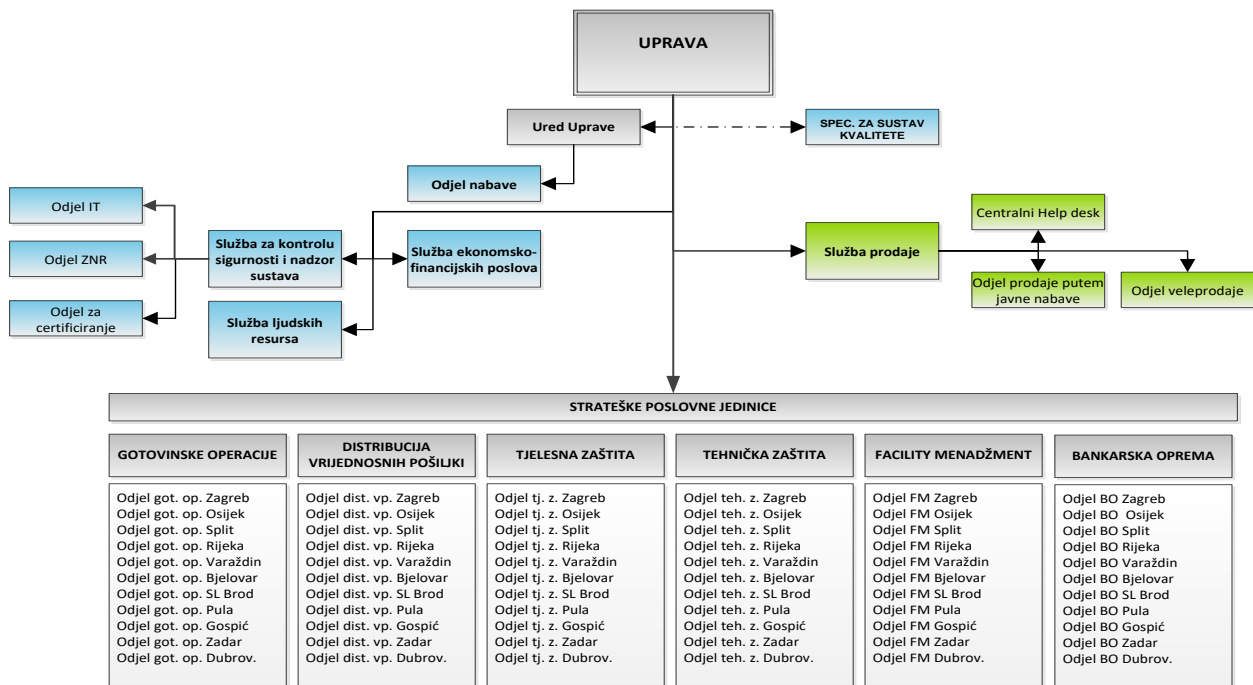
UPRAVA

Ured Uprave

SPEC. ZA SUSTAV KVALITETE

Odjel nabave

Odjel IT

Odjel ZNR

Odjel za certificiranje

Služba za kontrolu sigurnosti i nadzor sustava

Služba ekonomsko-financijskih poslova

Služba ljudskih resursa

Centralni Help desk

Služba prodaje

Odjel prodaje putem javne nabave

Odjel veleprodaje

STRATEŠKE POSLOVNE JEDINICE

GOTOVINSKE OPERACIJE

Odjel got. op. Zagreb
Odjel got. op. Osijek
Odjel got. op. Split
Odjel got. op. Rijeka
Odjel got. op. Varaždin
Odjel got. op. Bjelovar
Odjel got. op. SL Brod
Odjel got. op. Pula
Odjel got. op. Gospić
Odjel got. op. Zadar
Odjel got. op. Dubrov.

DISTRIBUCIJA VRIJEDNOSNIH POŠILJKI

Odjel dist. vp. Zagreb
Odjel dist. vp. Osijek
Odjel dist. vp. Split
Odjel dist. vp. Rijeka
Odjel dist. vp. Varaždin
Odjel dist. vp. Bjelovar
Odjel dist. vp. SL Brod
Odjel dist. vp. Pula
Odjel dist. vp. Gospić
Odjel dist. vp. Zadar
Odjel dist. vp. Dubrov.

TJELESNA ZAŠTITA

Odjel tj. z. Zagreb
Odjel tj. z. Osijek
Odjel tj. z. Split
Odjel tj. z. Rijeka
Odjel tj. z. Varaždin
Odjel tj. z. Bjelovar
Odjel tj. z. SL Brod
Odjel tj. z. Pula
Odjel tj. z. Gospić
Odjel tj. z. Zadar
Odjel tj. z. Dubrov.

TEHNIČKA ZAŠTITA

Odjel teh. z. Zagreb
Odjel teh. z. Osijek
Odjel teh. z. Split
Odjel teh. z. Rijeka
Odjel teh. z. Varaždin
Odjel teh. z. Bjelovar
Odjel teh. z. SL Brod
Odjel teh. z. Pula
Odjel teh. z. Gospić
Odjel teh. z. Zadar
Odjel teh. z. Dubrov.

FACILITY MENADŽMENT

Odjel FM Zagreb
Odjel FM Osijek
Odjel FM Split
Odjel FM Rijeka
Odjel FM Varaždin
Odjel FM Bjelovar
Odjel FM SL Brod
Odjel FM Pula
Odjel FM Gospić
Odjel FM Zadar
Odjel FM Dubrov.

BANKARSKA OPREMA

Odjel BO Zagreb
Odjel BO Osijek
Odjel BO Split
Odjel BO Rijeka
Odjel BO Varaždin
Odjel BO Bjelovar
Odjel BO SL Brod
Odjel BO Pula
Odjel BO Gospić
Odjel BO Zadar
Odjel BO Dubrov.